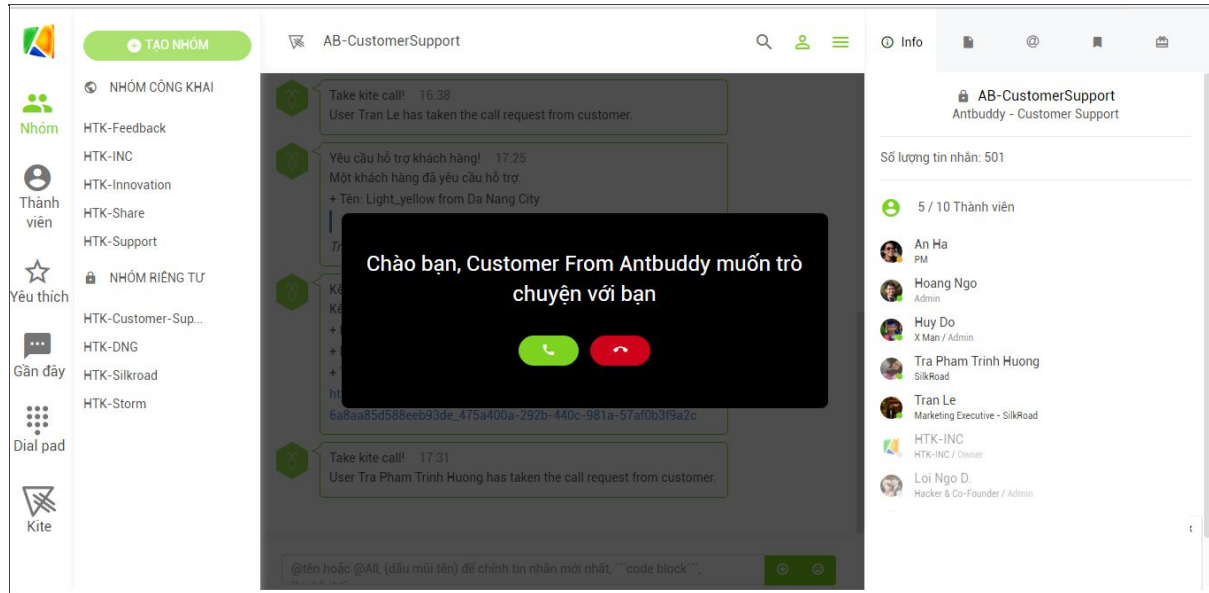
Nhóm

Thành viên

Yêu thích

Gần đây

Dial pad

Kite

TẠO NHÓM

NHÓM CÔNG KHAI

HTK-Feedback
HTK-INC
HTK-Innovation
HTK-Share
HTK-Support

NHÓM RIÊNG TƯ

HTK-Customer-Sup...
HTK-DNG
HTK-Silkroad
HTK-Storm

AB-CustomerSupport

Take kite call! 16:38
User Tran Le has taken the call request from customer.

Yêu cầu hỗ trợ khách hàng! 17:25
Một khách hàng đã yêu cầu hỗ trợ.
+ Tên: Light_yellow from Da Nang City

Tr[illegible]

Kế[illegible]
Kế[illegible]
+ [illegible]
+ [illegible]
+ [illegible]
ht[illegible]
6a8aa85d588eeb93de_475a400a-292b-440c-981a-57af0b3f9a2c

Take kite call! 17:31
User Tra Pham Trinh Huong has taken the call request from customer.

Chào bạn, Customer From Antbuddy muốn trò chuyện với bạn

@tên hoặc @All, (dấu mũi tên) để chỉnh tin nhắn mới nhất, ```code block```,

Info

AB-CustomerSupport
Antbuddy - Customer Support

Số lượng tin nhắn: 501

5 / 10 Thành viên

An Ha
PM
Hoang Ngo
Admin
Huy Do
X Man / Admin
Tra Pham Trinh Huong
SilkRoad
Tran Le
Marketing Executive - SilkRoad
HTK-INC
HTK-INC / Owner
Loi Ngo D.
Hacker & Co-Founder / Admin